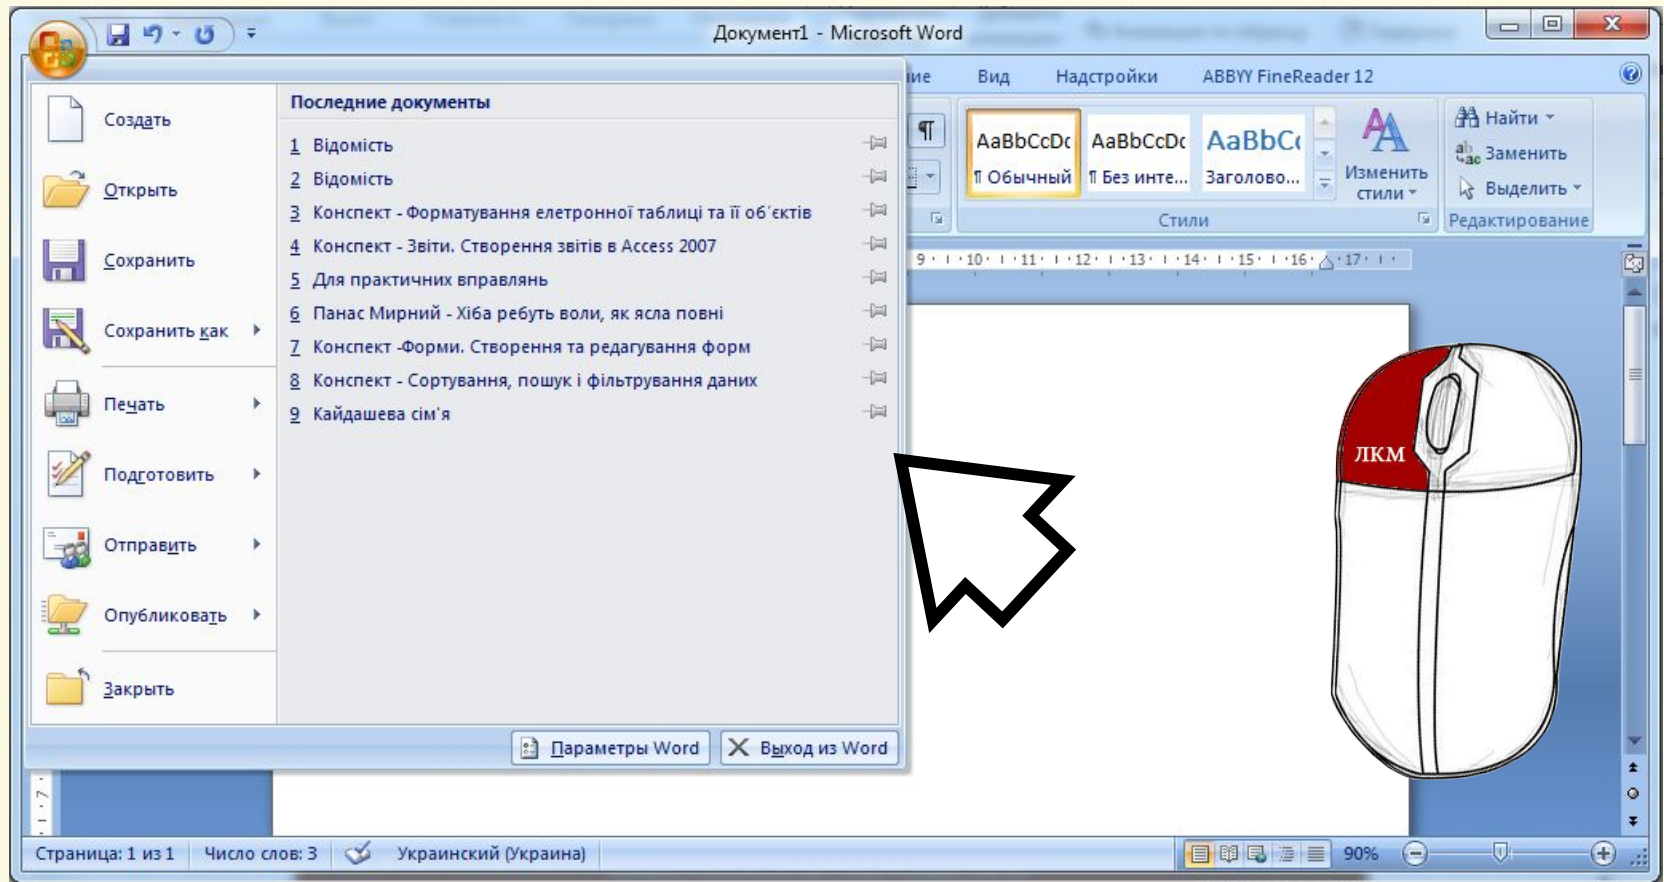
Документ1 - Microsoft Word

ие Вид Надстройки ABBYY FineReader 12

Создать

Открыть

Сохранить

Сохранить как

Печать

Подготовить

Отправить

Опубликовать

Закрыть

Последние документы

1 Відомість
2 Відомість
3 Конспект - Форматування елетронної таблиці та її об´єктів
4 Конспект - Звіти. Створення звітів в Access 2007
5 Для практичних вправлянь
6 Панас Мирний - Хіба ребуть воли, як ясла повні
7 Конспект -Форми. Створення та редагування форм
8 Конспект - Сортування, пошук і фільтрування даних
9 Кайдашева сім'я

Параметры Word Выход из Word

AaBbCcDc ¶ Обычный
AaBbCcDc ¶ Без инте...
AaBbCc Заголово...
Изменить стили
Стили

Найти
Заменить
Выделить
Редактирование

ЛКМ

Страница: 1 из 1 Число слов: 3 Украинский (Украина) 90%